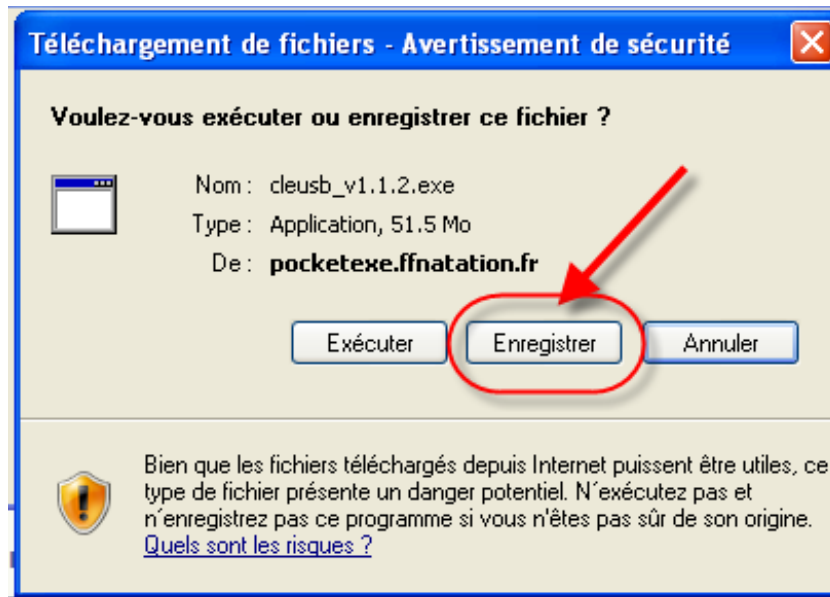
Téléchargement de fichiers - Avertissement de sécurité

Voulez-vous exécuter ou enregistrer ce fichier ?

Nom : cleusb_v1.1.2.exe
Type : Application, 51.5 Mo
De : **pocketexe.ffnatation.fr**

Exécuter | Enregistrer | Annuler

Bien que les fichiers téléchargés depuis Internet puissent être utiles, ce type de fichier présente un danger potentiel. N´exécutez pas et n´enregistrez pas ce programme si vous n'êtes pas sûr de son origine. Quels sont les risques ?